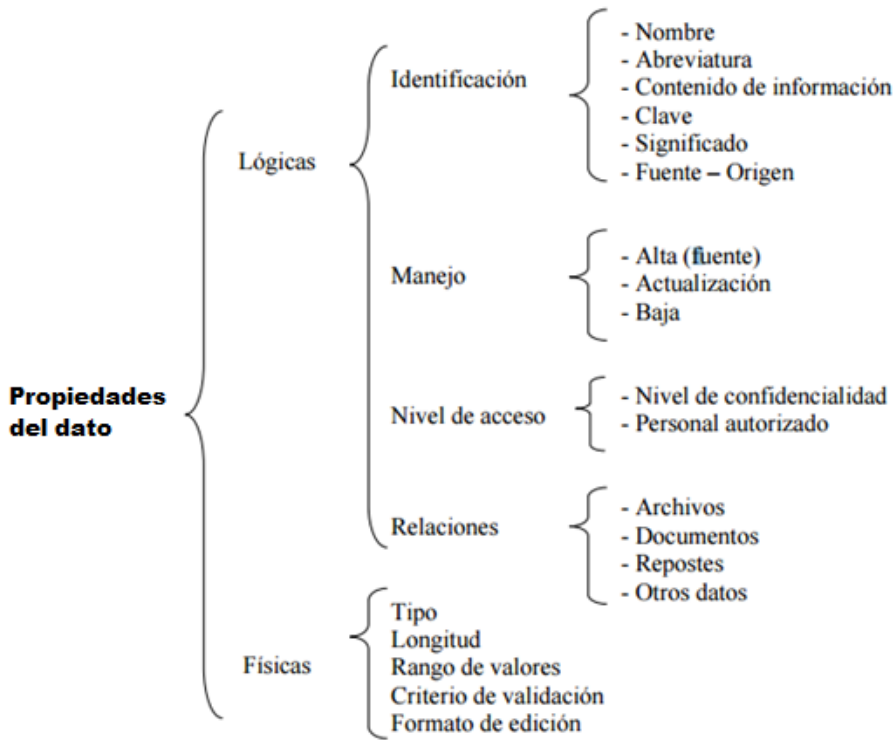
Propiedades del dato

Lógicas

Identificación
- Nombre
- Abreviatura
- Contenido de información
- Clave
- Significado
- Fuente – Origen

Manejo
- Alta (fuente)
- Actualización
- Baja

Nivel de acceso
- Nivel de confidencialidad
- Personal autorizado

Relaciones
- Archivos
- Documentos
- Repostes
- Otros datos

Físicas
Tipo
Longitud
Rango de valores
Criterio de validación
Formato de edición